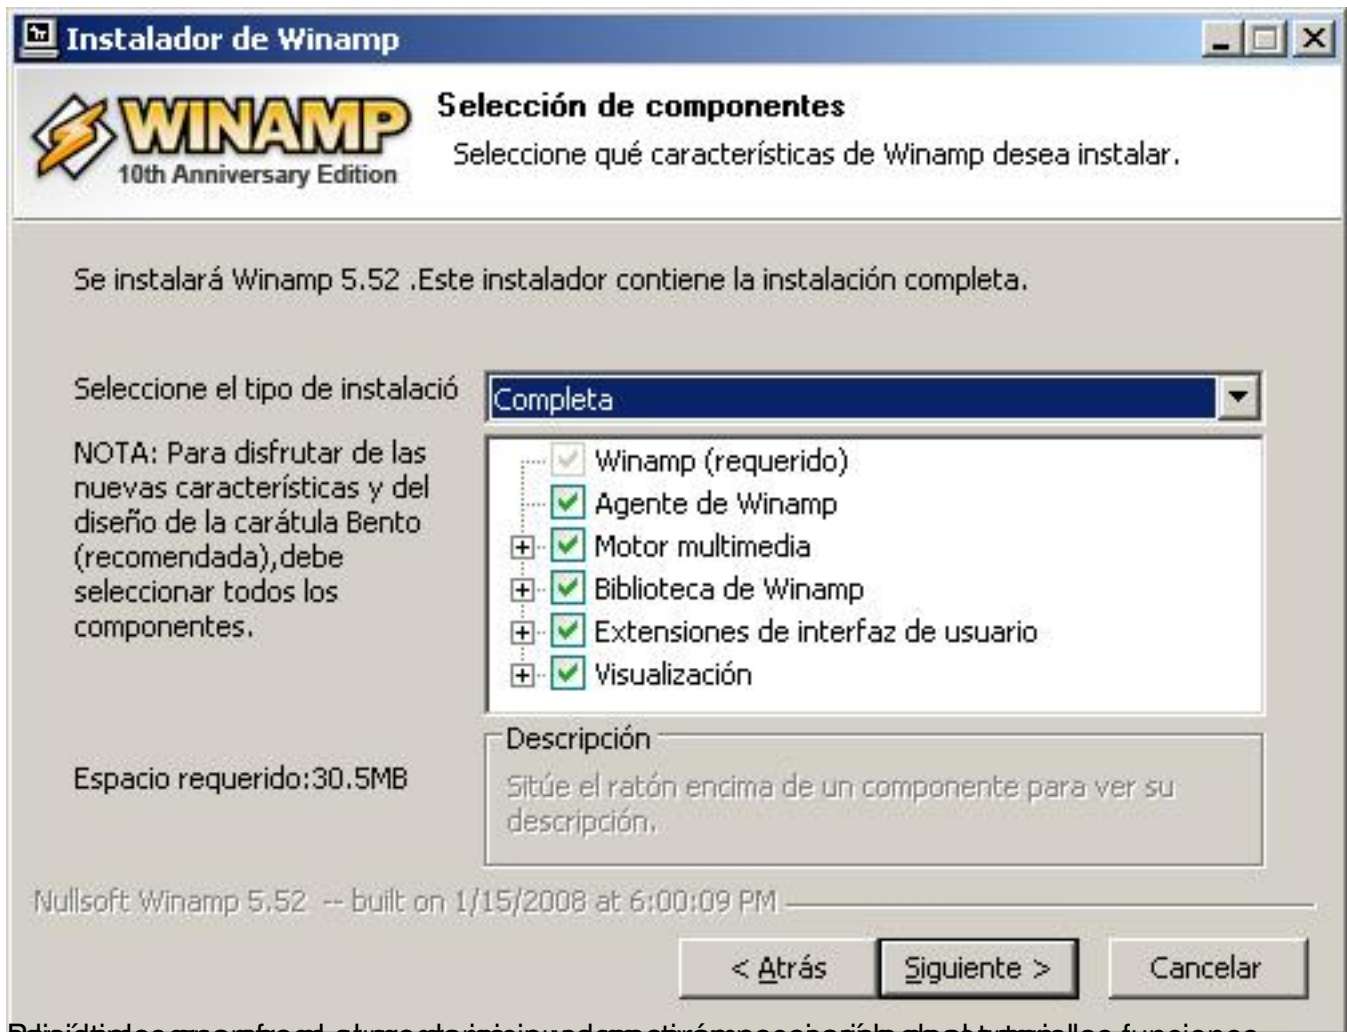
Instalador de Winamp

WINAMP
10th Anniversary Edition

Selección de componentes
Seleccione qué características de Winamp desea instalar.

Se instalará Winamp 5.52 .Este instalador contiene la instalación completa.

Seleccione el tipo de instalació

Completa

NOTA: Para disfrutar de las nuevas características y del diseño de la carátula Bento (recomendada),debe seleccionar todos los componentes.

Winamp (requerido)
Agente de Winamp
Motor multimedia
Biblioteca de Winamp
Extensiones de interfaz de usuario
Visualización

Descripción
Sitúe el ratón encima de un componente para ver su descripción.

Espacio requerido:30.5MB

Nullsoft Winamp 5.52 -- built on 1/15/2008 at 6:00:09 PM

< Atrás
Siguiente >
Cancelar

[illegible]